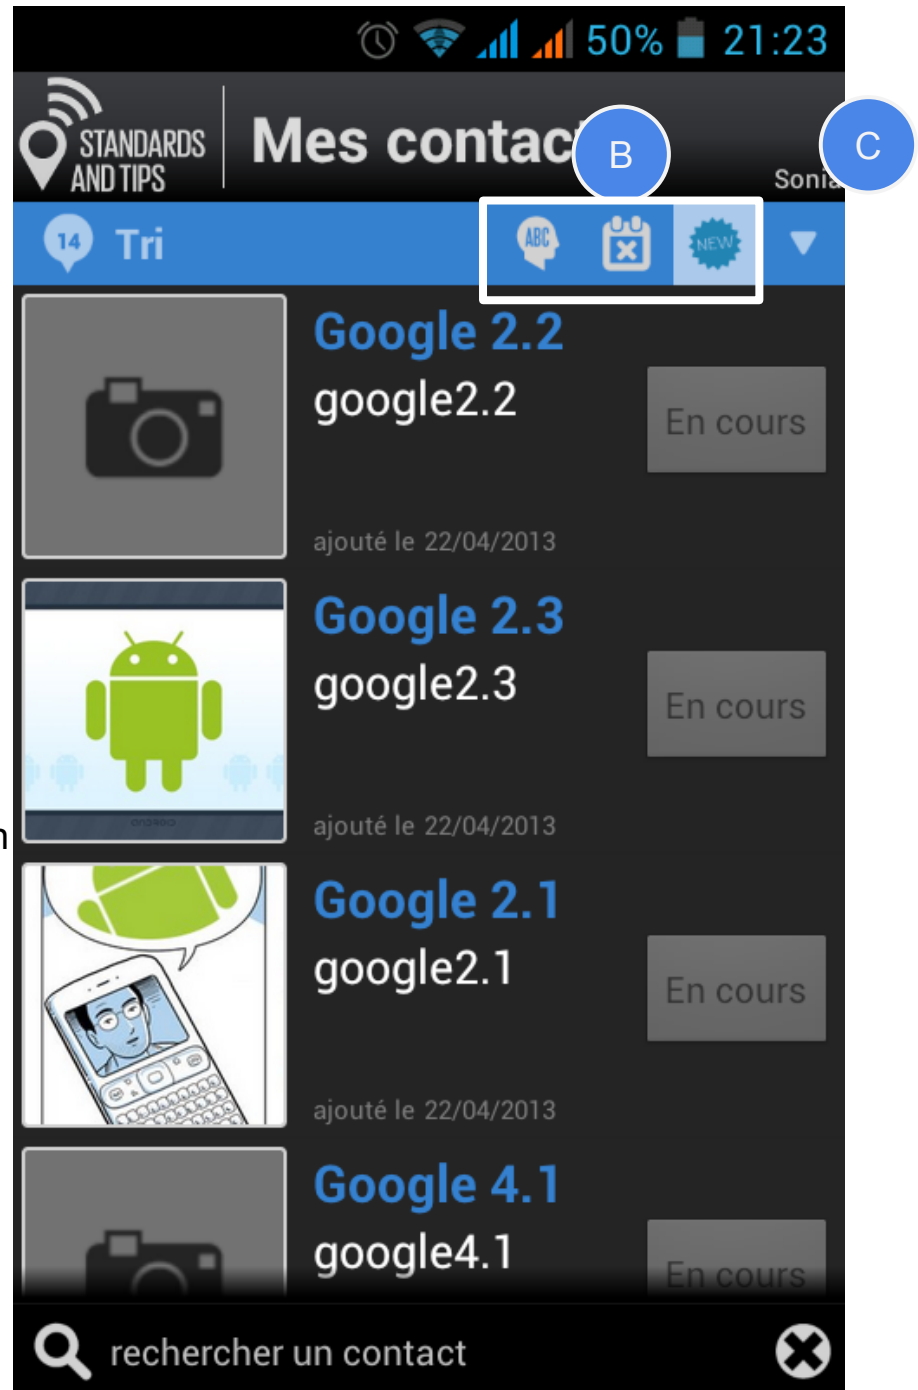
50% 21:23

STANDARDS AND TIPS

Mes contac

B

C

Sonia

14 Tri

ABC

NEW

Google 2.2
google2.2
En cours
ajouté le 22/04/2013

Google 2.3
google2.3
En cours
ajouté le 22/04/2013

Google 2.1
google2.1
En cours
ajouté le 22/04/2013

Google 4.1
google4.1
En cours

rechercher un contact